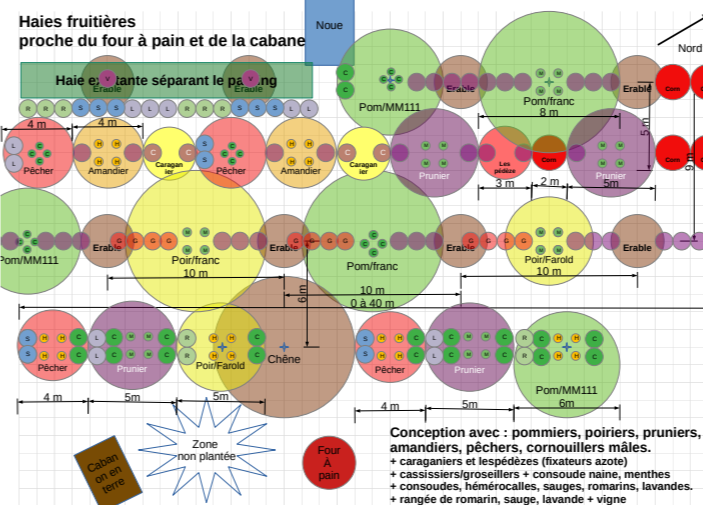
Haies fruitières
proche du four à pain et de la cabane

Noue

Nord

Haie existante séparant le parking

Erable
Erable
Pom/MM111
Erable
Pom/franc
8 m
Erable
Corn
Corn
Corn
5m
9

4 m
4 m
Pêcher
Amandier
Caragan ier
Pêcher
Amandier
Caragan ier
Prunier
Les pédèze
Corn
Prunier
3 m
2 m
5m

Pom/MM111
Erable
Poir/franc
10 m
Erable
Pom/franc
Erable
Poir/Farold
10 m
Erable
6m
10 m
0 à 40 m

Pêcher
Prunier
Poir/Farold
Chêne
Pêcher
Prunier
Pom/MM111
6m
4 m
5m
5m
4 m
5m

Zone non plantée
Caban on en terre
Four A pain

Conception avec : pommiers, poiriers, pruniers, amandiers, pêchers, cornouillers mâles.
+ caraganiers et lespédèzes (fixateurs azote)
+ cassissiers/groseilliers + consoude naine, menthes
+ consoudes, hémérocalles, sauges, romarins, lavandes.
+ rangée de romarin, sauge, lavande + vigne